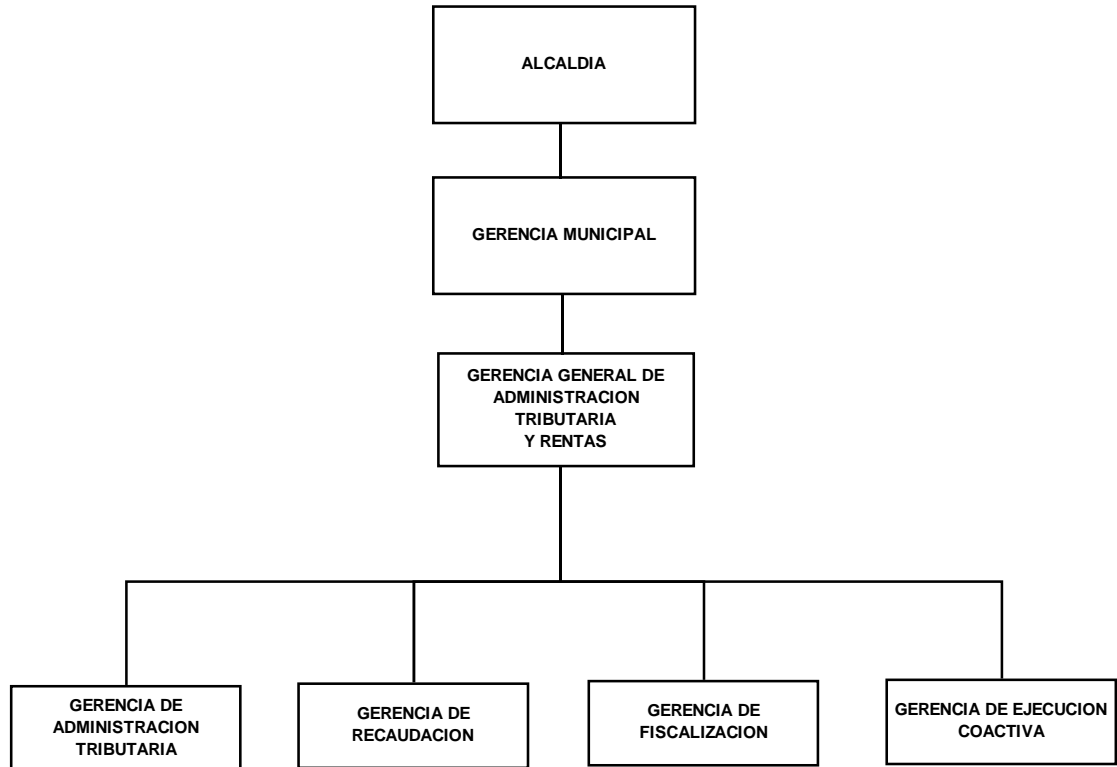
ALCALDIA

GERENCIA MUNICIPAL

GERENCIA GENERAL DE ADMINISTRACION TRIBUTARIA Y RENTAS

GERENCIA DE ADMINISTRACION TRIBUTARIA

GERENCIA DE RECAUDACION

GERENCIA DE FISCALIZACION

GERENCIA DE EJECUCION COACTIVA